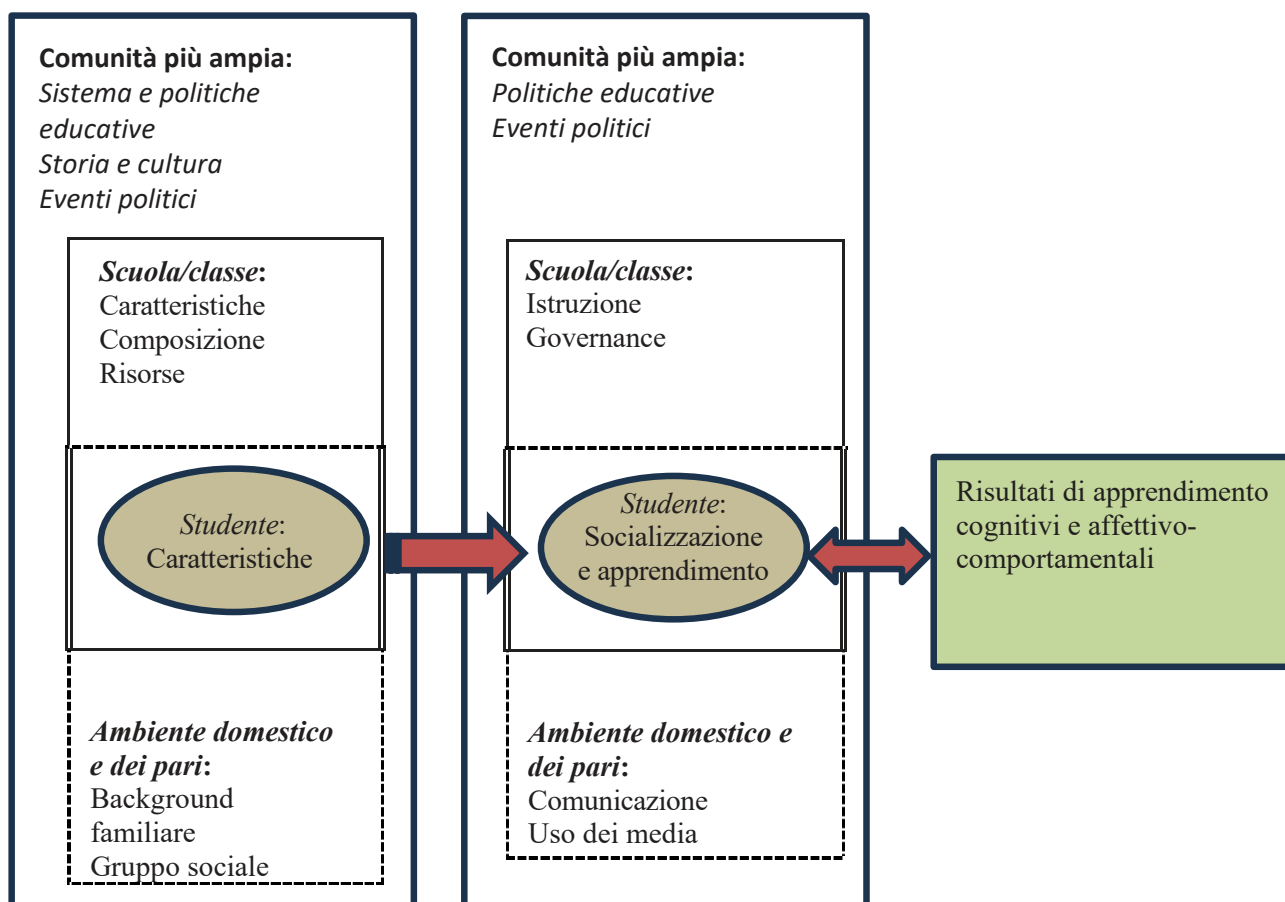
Comunità più ampia:
Sistema e politiche educative
Storia e cultura
Eventi politici

Scuola/classe:
Caratteristiche
Composizione
Risorse

Studente:
Caratteristiche

Ambiente domestico e dei pari:
Background familiare
Gruppo sociale

Comunità più ampia:
Politiche educative
Eventi politici

Scuola/classe:
Istruzione
Governance

Studente:
Socializzazione e apprendimento

Ambiente domestico e dei pari:
Comunicazione
Uso dei media

Risultati di apprendimento cognitivi e affettivo-comportamentali